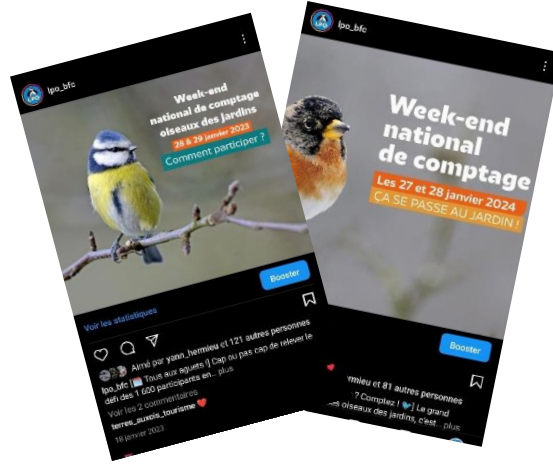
lpo_bfc

Week-end national de comptage oiseaux des jardins
28 & 29 janvier 2023
Comment participer ?

Booster

Voir les statistiques

Aimé par yann_hermieu et 121 autres personnes

lpo_bfc Tous aux aguets ! Cap ou pas cap de relever le défi des 1 600 participants en... plus

Voir les 2 commentaires

terres_auxois_tourisme

18 janvier 2023

lpo_bfc

Week-end national de comptage
Les 27 et 28 janvier 2024
ÇA SE PASSE AU JARDIN !

Booster

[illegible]ermieu et 81 autres personnes

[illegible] ? Comptez ! Le grand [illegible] oiseaux des jardins, c'est... plus